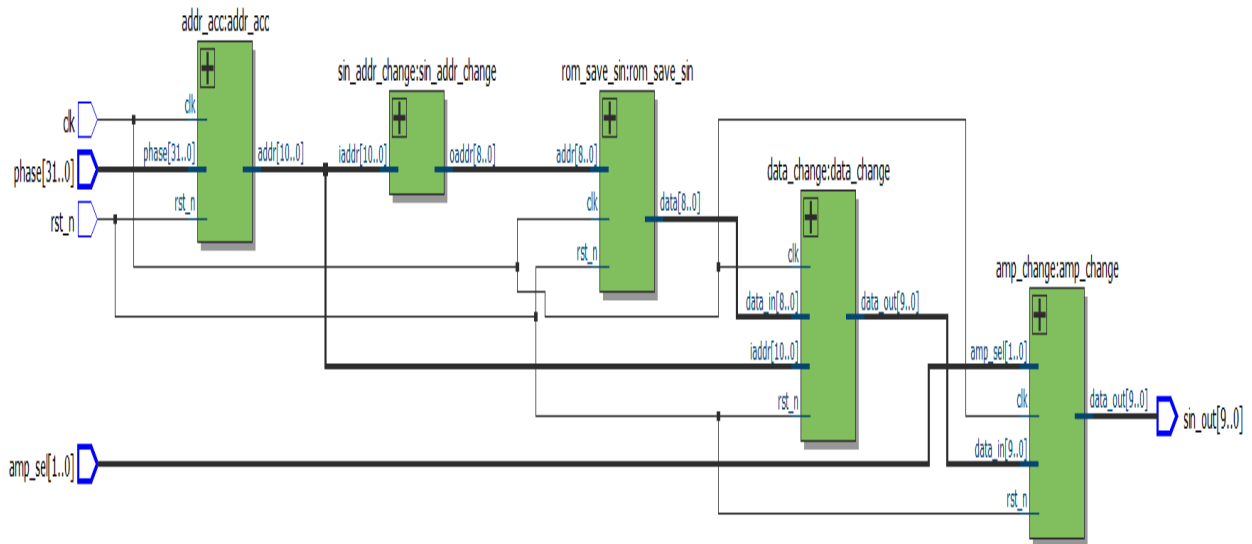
addr_acc:addr_acc

sin_addr_change:sin_addr_change

rom_save_sin:rom_save_sin

clk

phase[31..0]

rst_n

clk

phase[31..0]

rst_n

addr[10..0]

iaddr[10..0]

oaddr[8..0]

addr[8..0]

clk

rst_n

data[8..0]

data_change:data_change

clk

data_in[8..0]

iaddr[10..0]

rst_n

data_out[9..0]

amp_change:amp_change

amp_sel[1..0]

clk

data_in[9..0]

rst_n

data_out[9..0]

sin_out[9..0]

amp_sel[1..0]